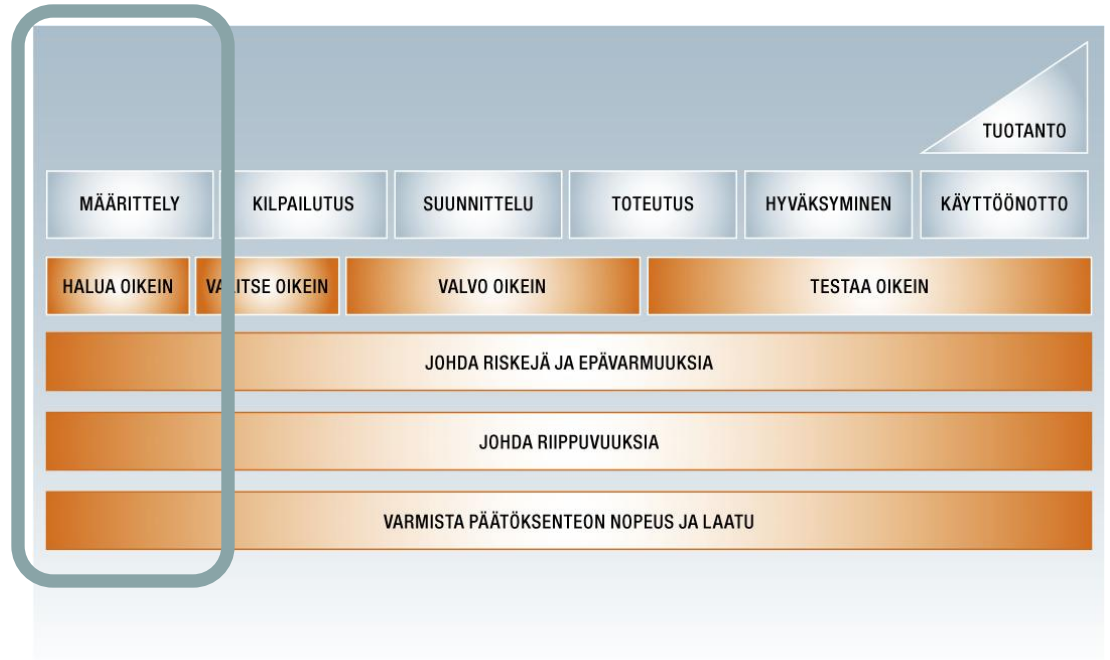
TUOTANTO

MÄÄRITTELY | KILPAILUTUS | SUUNNITTELU | TOTEUTUS | HYVÄKSYMINEN | KÄYTTÖÖNOTTO

HALUA OIKEIN | VA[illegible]ITSE OIKEIN | VALVO OIKEIN | TESTAA OIKEIN

JOHDA RISKEJÄ JA EPÄVARMUUKSIA

JOHDA RIIPPUVUUKSIA

VARMISTA PÄÄTÖKSENTEON NOPEUS JA LAATU